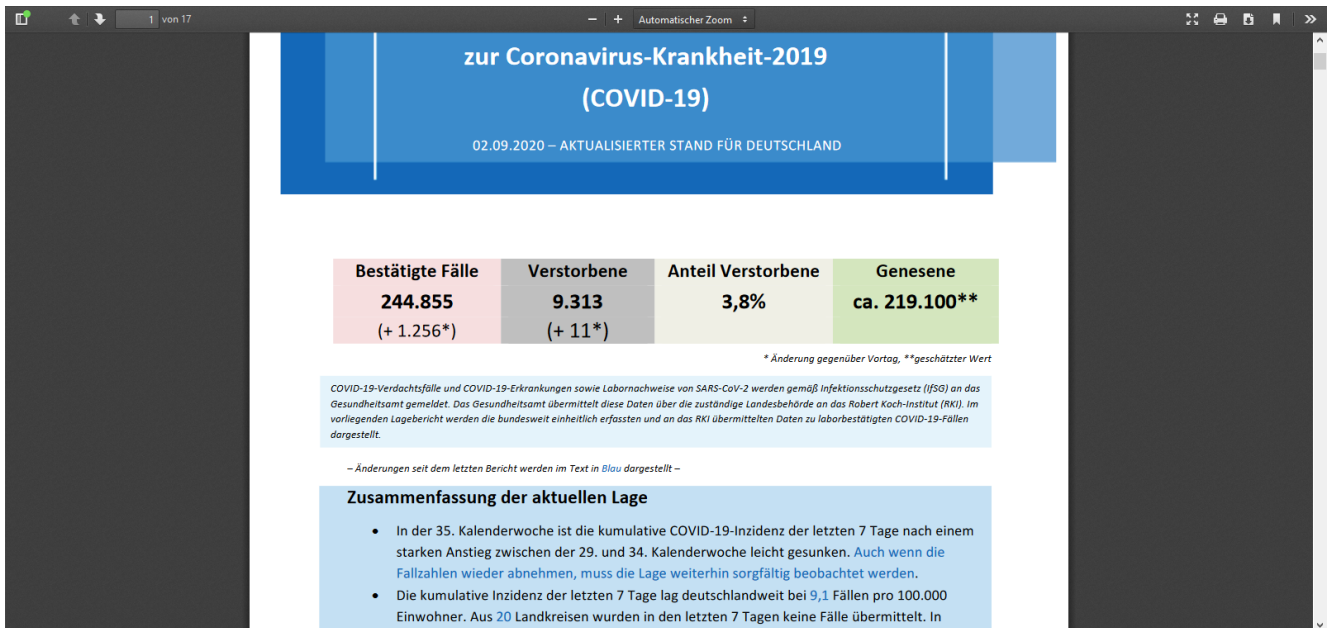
1 von 17

− + Automatischer Zoom

zur Coronavirus-Krankheit-2019
(COVID-19)

02.09.2020 – AKTUALISIERTER STAND FÜR DEUTSCHLAND

| Bestätigte Fälle | Verstorbene | Anteil Verstorbene | Genesene |
|---|---|---|---|
| 244.855 | 9.313 | 3,8% | ca. 219.100** |
| (+ 1.256*) | (+ 11*) | | |

* Änderung gegenüber Vortag, **geschätzter Wert

COVID-19-Verdachtsfälle und COVID-19-Erkrankungen sowie Labornachweise von SARS-CoV-2 werden gemäß Infektionsschutzgesetz (IfSG) an das Gesundheitsamt gemeldet. Das Gesundheitsamt übermittelt diese Daten über die zuständige Landesbehörde an das Robert Koch-Institut (RKI). Im vorliegenden Lagebericht werden die bundesweit einheitlich erfassten und an das RKI übermittelten Daten zu laborbestätigten COVID-19-Fällen dargestellt.

– Änderungen seit dem letzten Bericht werden im Text in Blau dargestellt –

Zusammenfassung der aktuellen Lage

• In der 35. Kalenderwoche ist die kumulative COVID-19-Inzidenz der letzten 7 Tage nach einem starken Anstieg zwischen der 29. und 34. Kalenderwoche leicht gesunken. Auch wenn die Fallzahlen wieder abnehmen, muss die Lage weiterhin sorgfältig beobachtet werden.

• Die kumulative Inzidenz der letzten 7 Tage lag deutschlandweit bei 9,1 Fällen pro 100.000 Einwohner. Aus 20 Landkreisen wurden in den letzten 7 Tagen keine Fälle übermittelt. In